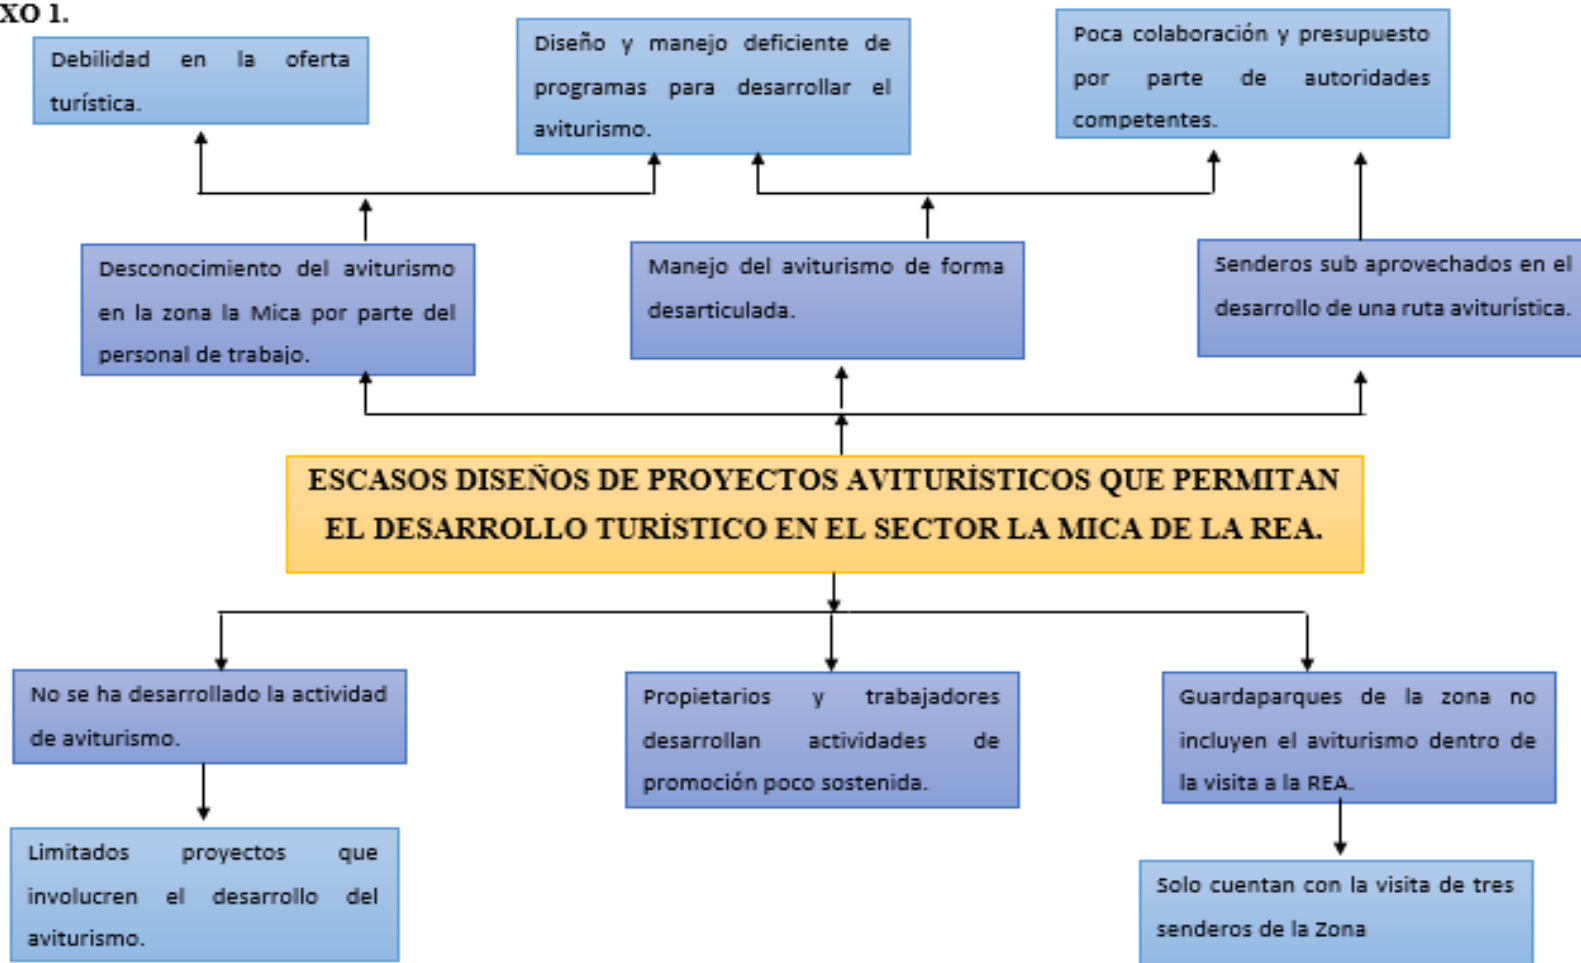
XO 1.

Debilidad en la oferta turística.

Diseño y manejo deficiente de programas para desarrollar el aviturismo.

Poca colaboración y presupuesto por parte de autoridades competentes.

Desconocimiento del aviturismo en la zona la Mica por parte del personal de trabajo.

Manejo del aviturismo de forma desarticulada.

Senderos sub aprovechados en el desarrollo de una ruta aviturística.

ESCASOS DISEÑOS DE PROYECTOS AVITURÍSTICOS QUE PERMITAN EL DESARROLLO TURÍSTICO EN EL SECTOR LA MICA DE LA REA.

No se ha desarrollado la actividad de aviturismo.

Propietarios y trabajadores desarrollan actividades de promoción poco sostenida.

Guardaparques de la zona no incluyen el aviturismo dentro de la visita a la REA.

Limitados proyectos que involucren el desarrollo del aviturismo.

Solo cuentan con la visita de tres senderos de la Zona